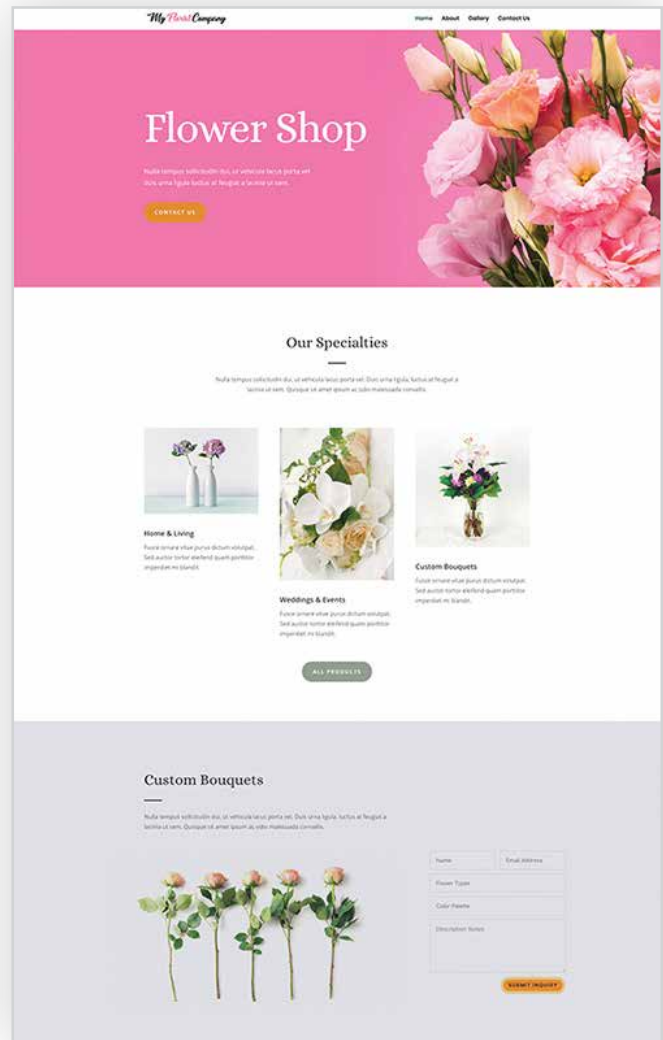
My Florist Company

Home About Gallery Contact Us

Flower Shop

Nulla tempus sollicitudin dui, ut vehicula lacus porta vel. Duis urna ligula luctus at feugiat a lacinia ut sem.

CONTACT US

Our Specialties

Nulla tempus sollicitudin dui, ut vehicula lacus porta vel. Duis urna ligula, luctus at feugiat a lacinia ut sem. Quisque sit amet ipsum ac odio malesuada convallis.

Home & Living

Fusce ornare vitae purus dictum volutpat. Sed auctor tortor eleifend quam porttitor imperdiet mi blandit.

Weddings & Events

Fusce ornare vitae purus dictum volutpat. Sed auctor tortor eleifend quam porttitor imperdiet mi blandit.

Custom Bouquets

Fusce ornare vitae purus dictum volutpat. Sed auctor tortor eleifend quam porttitor imperdiet mi blandit.

ALL PRODUCTS

Custom Bouquets

Nulla tempus sollicitudin dui, ut vehicula lacus porta vel. Duis urna ligula, luctus at feugiat a lacinia ut sem. Quisque sit amet ipsum ac odio malesuada convallis.

Name

Email Address

Flower Types

Color Palette

Description Notes

SUBMIT INQUIRY